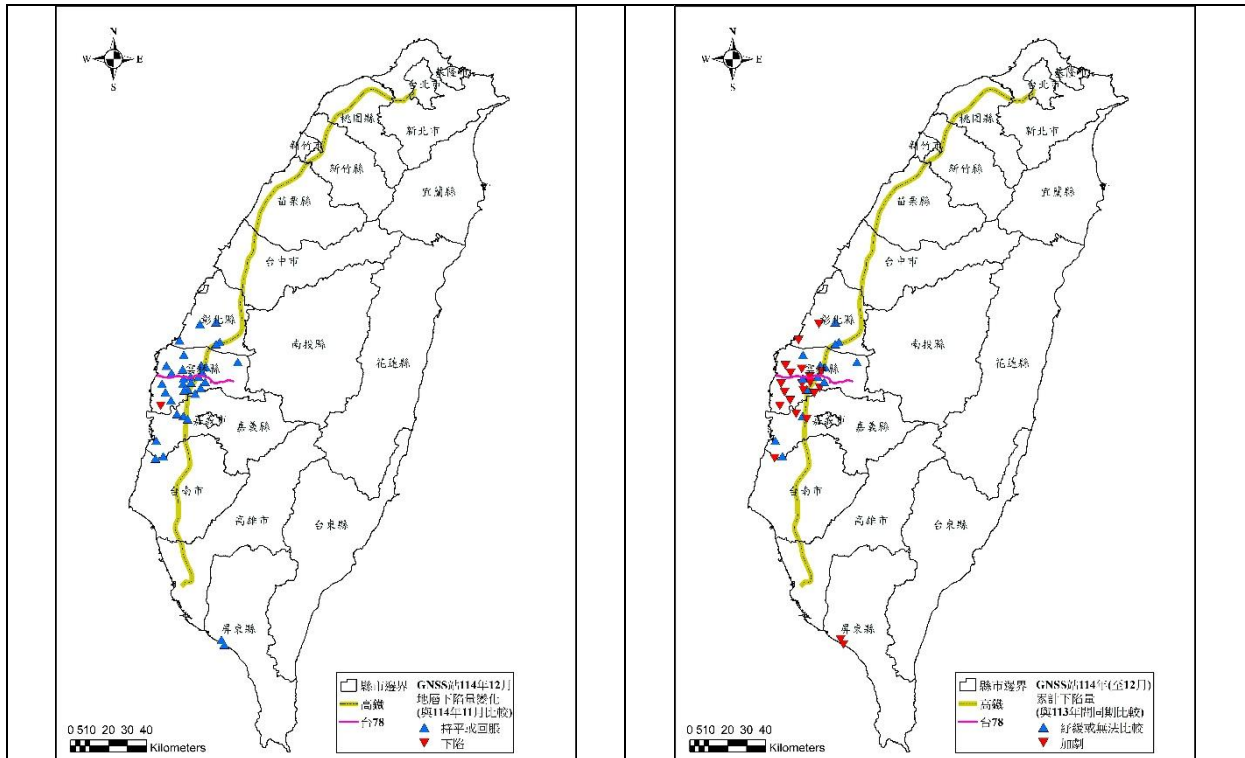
N
W E
S

基隆市
台北市
桃園縣
新北市
新竹市
新竹縣
宜蘭縣
苗栗縣
台中市
彰化縣
南投縣
花蓮縣
雲林縣
嘉義縣
嘉義市
台南市
高雄市
台東縣
屏東縣

縣市邊界
高鐵
台78
GNSS站114年12月地層下陷量變化(與114年11月比較)
持平或回脹
下陷

0 5 10 20 30 40
Kilometers

N
W E
S

基隆市
台北市
桃園縣
新北市
新竹市
新竹縣
宜蘭縣
苗栗縣
台中市
彰化縣
南投縣
花蓮縣
雲林縣
嘉義縣
嘉義市
台南市
高雄市
台東縣
屏東縣

縣市邊界
高鐵
台78
GNSS站114年(至12月)累計下陷量(與113年同期比較)
舒緩或無法比較
加劇

0 5 10 20 30 40
Kilometers